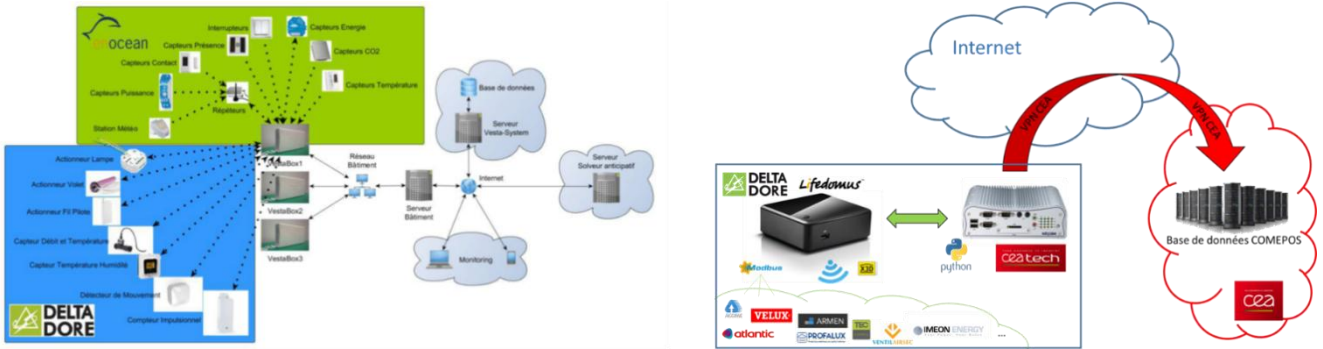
enocean
Interrupteurs
Capteurs Energie
Capteurs Présence
Capteurs CO2
Capteurs Contact
Capteurs Puissance
Capteurs Température
Répéteurs
Station Météo
Actionneur Lampe
Actionneur Volet
Actionneur Fil Pilote
Capteur Débit et Température
Capteur Température Humidité
Détecteur de Mouvement
Compteur Impulsionnel
DELTA DORE
VestaBox1
VestaBox2
VestaBox3
Réseau Bâtiment
Serveur Bâtiment
Base de données
Serveur Vesta-System
Internet
Serveur Solveur anticipatif
Monitoring

Internet
VPN CEA
VPN CEA
DELTA DORE
Lifedomus
Modbus
X3D
python
cea tech
Base de données COMEPOS
cea
VELUX
ARMEN
atlantic
PROFALUX
TEC
IMEON ENERGY
...